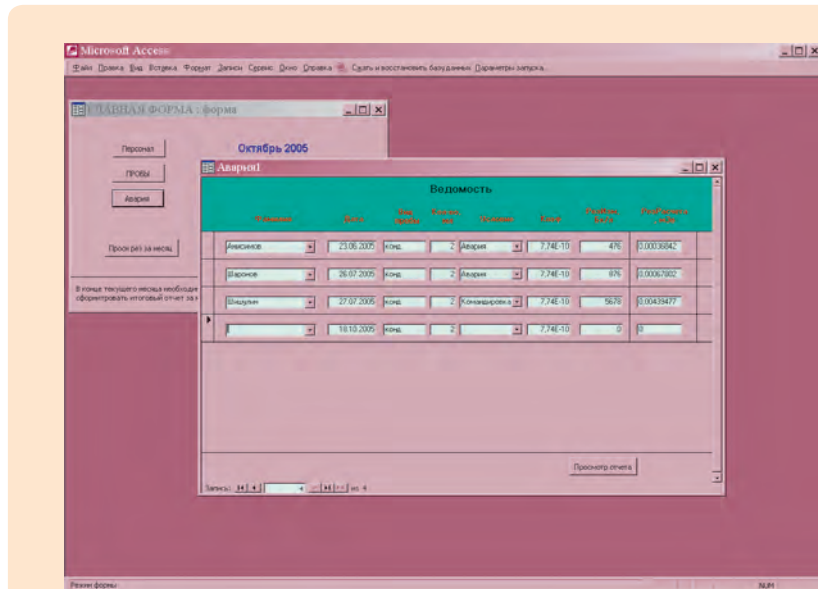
Microsoft Access

Файл Правка Вид Вставка Формат Записи Сервис Окно Справка Сжать и восстановить базу данных Параметры запуска

ГЛАВНАЯ ФОРМА : форма

Персонал

ПРОБЫ

Аварии

Октябрь 2005

Просмотр за месяц

В конце текущего месяца необходимо сформировать итоговый отчет за м

Аварии1

Ведомость

| Фамилия | Дата | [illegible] | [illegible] | Тип аварии | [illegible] | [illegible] | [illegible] |
|---|---|---|---|---|---|---|---|
| Анисимов | 23.06.2005 | конд | 2 | Авария | 7,74E-10 | 476 | 0,00036842 |
| Шаронов | 26.07.2005 | конд | 2 | Авария | 7,74E-10 | 876 | 0,00067802 |
| Шишулин | 27.07.2005 | конд | 2 | Командировка | 7,74E-10 | 5678 | 0,00439477 |
| | 18.10.2005 | конд | 2 | | 7,74E-10 | 0 | 0 |

Просмотр отчета

Запись: 4 из 4

Режим формы

NUM